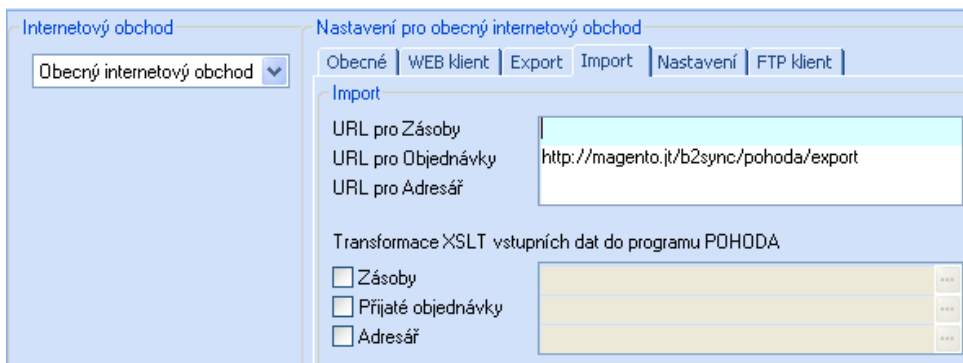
Internetový obchod

Obecný internetový obchod

Nastavení pro obecný internetový obchod

Obecné | WEB klient | Export | Import | Nastavení | FTP klient

Import

URL pro Zásoby
URL pro Objednávky http://magento.jt/b2sync/pohoda/export
URL pro Adresář

Transformace XSLT vstupních dat do programu POHODA

Zásoby ...
Přijaté objednávky ...
Adresář ...